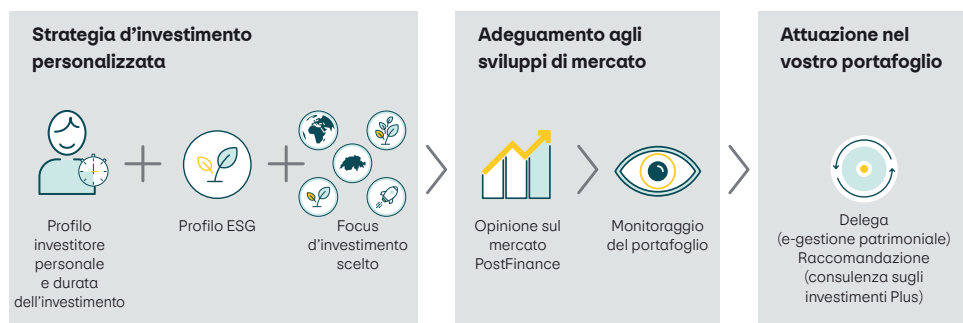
Strategia d’investimento personalizzata

Profilo investitore personale e durata dell’investimento

Profilo ESG

Focus d’investimento scelto

Adeguamento agli sviluppi di mercato

Opinione sul mercato PostFinance

Monitoraggio del portafoglio

Attuazione nel vostro portafoglio

Delega (e-gestione patrimoniale) Raccomandazione (consulenza sugli investimenti Plus)